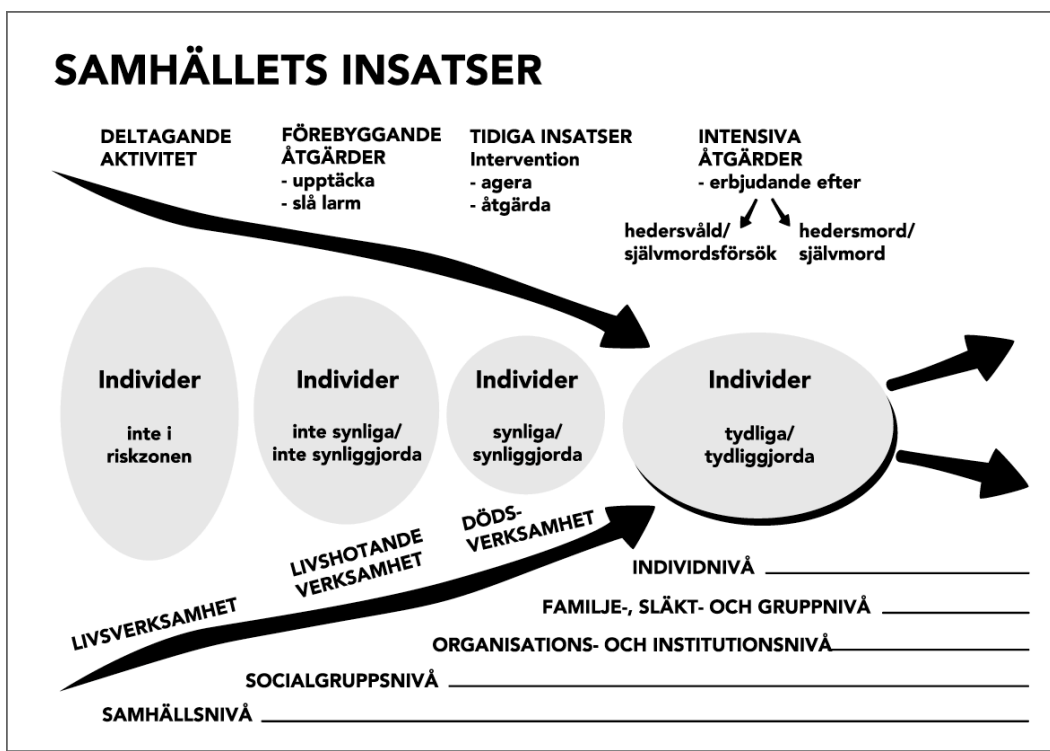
SAMHÄLLETS INSATSER

DELTAGANDE AKTIVITET

FÖREBYGGANDE ÅTGÄRDER
- upptäcka
- slå larm

TIDIGA INSATSER
Intervention
- agera
- åtgärda

INTENSIVA ÅTGÄRDER
- erbjudande efter

hedersvåld/ självmordsförsök

hedersmord/ självmord

Individer

inte i riskzonen

Individer

inte synliga/ inte synliggjorda

Individer

synliga/ synliggjorda

Individer

tydliga/ tydliggjorda

LIVSVERKSAMHET

LIVSHOTANDE VERKSAMHET

DÖDS-VERKSAMHET

INDIVIDNIVÅ

FAMILJE-, SLÄKT- OCH GRUPPNIVÅ

ORGANISATIONS- OCH INSTITUTIONSNIVÅ

SOCIALGRUPPSNIVÅ

SAMHÄLLSNIVÅ